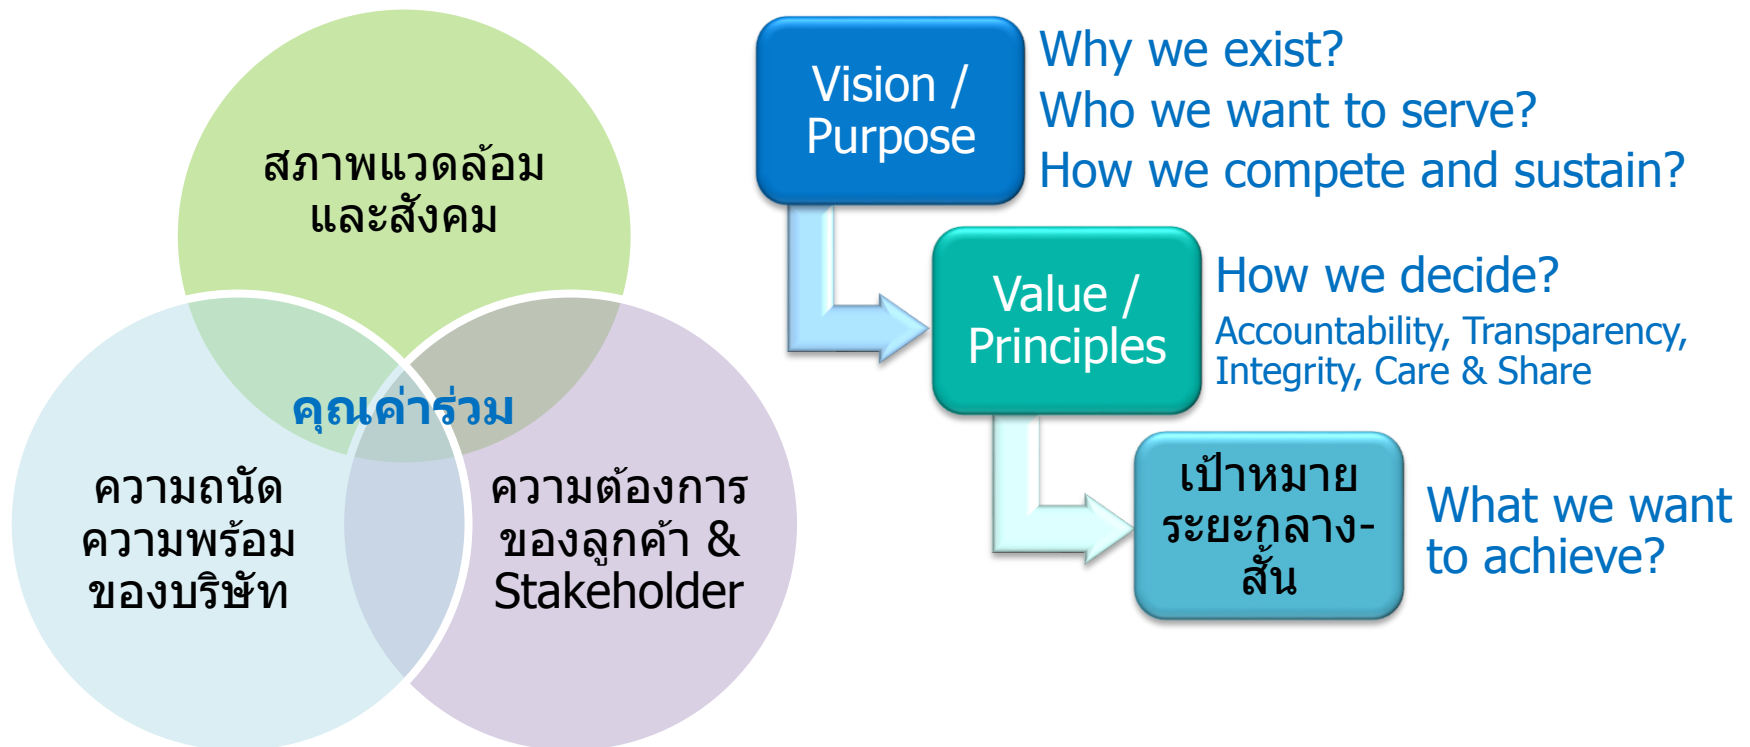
สภาพแวดล้อม
และสังคม

คุณค่าร่วม

ความถนัด
ความพร้อม
ของบริษัท

ความต้องการ
ของลูกค้า &
Stakeholder

Vision / Purpose

Why we exist?
Who we want to serve?
How we compete and sustain?

Value / Principles

How we decide?
Accountability, Transparency, Integrity, Care & Share

เป้าหมาย
ระยะกลาง-
สั้น

What we want to achieve?